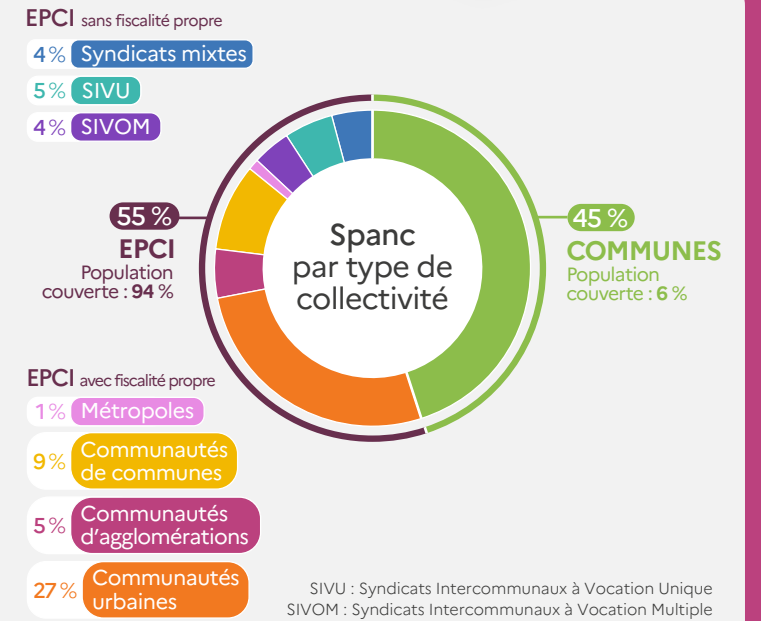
EPCI sans fiscalité propre

4 % Syndicats mixtes

5 % SIVU

4 % SIVOM

55 %
EPCI
Population couverte : 94 %

Spanc par type de collectivité

45 %
COMMUNES
Population couverte : 6 %

EPCI avec fiscalité propre

1 % Métropoles

9 % Communautés de communes

5 % Communautés d'agglomérations

27 % Communautés urbaines

SIVU : Syndicats Intercommunaux à Vocation Unique
SIVOM : Syndicats Intercommunaux à Vocation Multiple